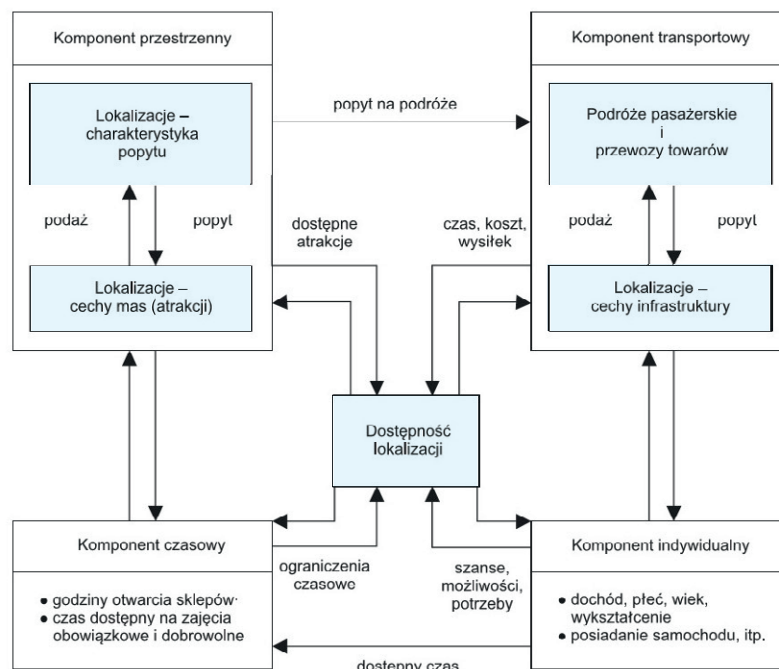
Komponent przestrzenny

Lokalizacje – charakterystyka popytu

popyt na podróże

Komponent transportowy

Podróże pasażerskie i przewozy towarów

podaż

popyt

dostępne atrakcje

czas, koszt, wysiłek

podaż

popyt

Lokalizacje – cechy mas (atrakcji)

Lokalizacje – cechy infrastruktury

Dostępność lokalizacji

Komponent czasowy

ograniczenia czasowe

szanse, możliwości, potrzeby

Komponent indywidualny

• godziny otwarcia sklepów
• czas dostępny na zajęcia obowiązkowe i dobrowolne

• dochód, płeć, wiek, wykształcenie
• posiadanie samochodu, itp.

dostępny czas